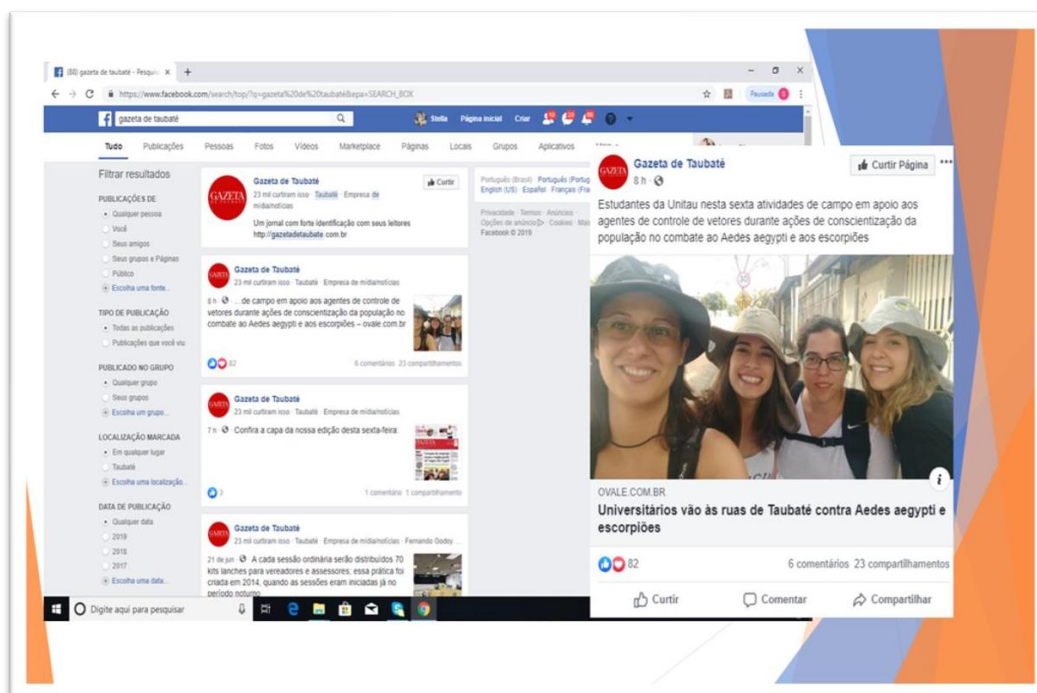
(88) gazeta de taubaté - Pesqui ×

https://www.facebook.com/search/top/?q=gazeta%20de%20taubaté&epa=SEARCH_BOX

Pausada

gazeta de taubaté

Stella Página inicial Criar

Tudo Publicações Pessoas Fotos Vídeos Marketplace Páginas Locais Grupos Aplicativos

Filtrar resultados

PUBLICAÇÕES DE
Qualquer pessoa
Você
Seus amigos
Seus grupos e Páginas
Público
Escolha uma fonte...

TIPO DE PUBLICAÇÃO
Todas as publicações
Publicações que você viu

PUBLICADO NO GRUPO
Qualquer grupo
Seus grupos
Escolha um grupo...

LOCALIZAÇÃO MARCADA
Em qualquer lugar
Taubaté
Escolha uma localização...

DATA DE PUBLICAÇÃO
Qualquer data
2019
2018
2017
Escolha uma data...

Gazeta de Taubaté
23 mil curtiram isso · Taubaté · Empresa de mídia/notícias
Um jornal com forte identificação com seus leitores http://gazetadetaubate.com.br
Curtir

Português (Brasil) · Português (Portug... English (US) · Español · Français (Fra...
Privacidade · Termos · Anúncios · Opções de anúncio · Cookies · Mais
Facebook © 2019

Gazeta de Taubaté
23 mil curtiram isso · Taubaté · Empresa de mídia/notícias
8 h · ...de campo em apoio aos agentes de controle de vetores durante ações de conscientização da população no combate ao Aedes aegypti e aos escorpiões – ovale.com.br
82 6 comentários 23 compartilhamentos

Gazeta de Taubaté
23 mil curtiram isso · Taubaté · Empresa de mídia/notícias
7 h · Confira a capa da nossa edição desta sexta-feira:
7 1 comentário 1 compartilhamento

Gazeta de Taubaté
23 mil curtiram isso · Taubaté · Empresa de mídia/notícias · Fernando Godoy ...
21 de jun · A cada sessão ordinária serão distribuídos 70 kits lanches para vereadores e assessores; essa prática foi criada em 2014, quando as sessões eram iniciadas já no período noturno

Digite aqui para pesquisar

Gazeta de Taubaté
8 h ·
Curtir Página
Estudantes da Unitau nesta sexta atividades de campo em apoio aos agentes de controle de vetores durante ações de conscientização da população no combate ao Aedes aegypti e aos escorpiões

OVALE.COM.BR
Universitários vão às ruas de Taubaté contra Aedes aegypti e escorpiões

82 6 comentários 23 compartilhamentos

Curtir Comentar Compartilhar